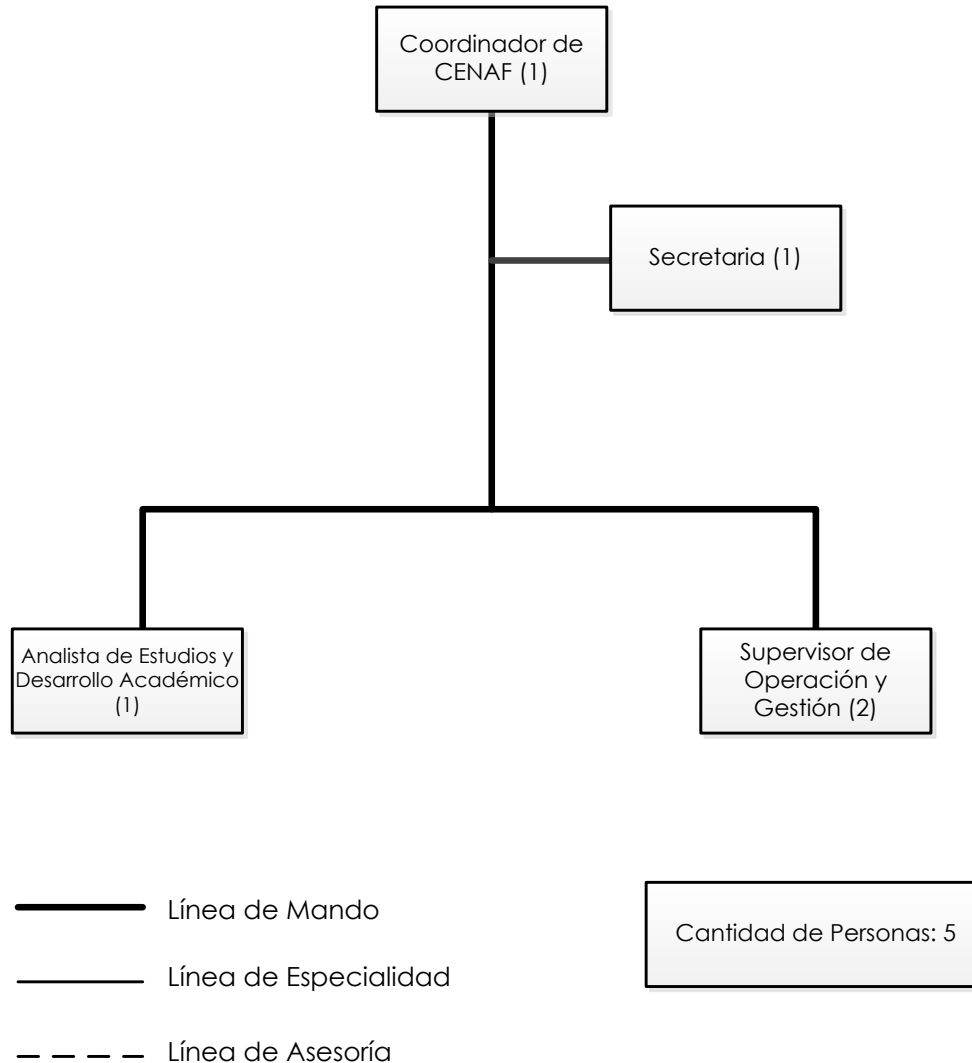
Coordinador de CENAF (1)

Secretaria (1)

Analista de Estudios y Desarrollo Académico (1)

Supervisor de Operación y Gestión (2)

Línea de Mando

Línea de Especialidad

Línea de Asesoría

Cantidad de Personas: 5